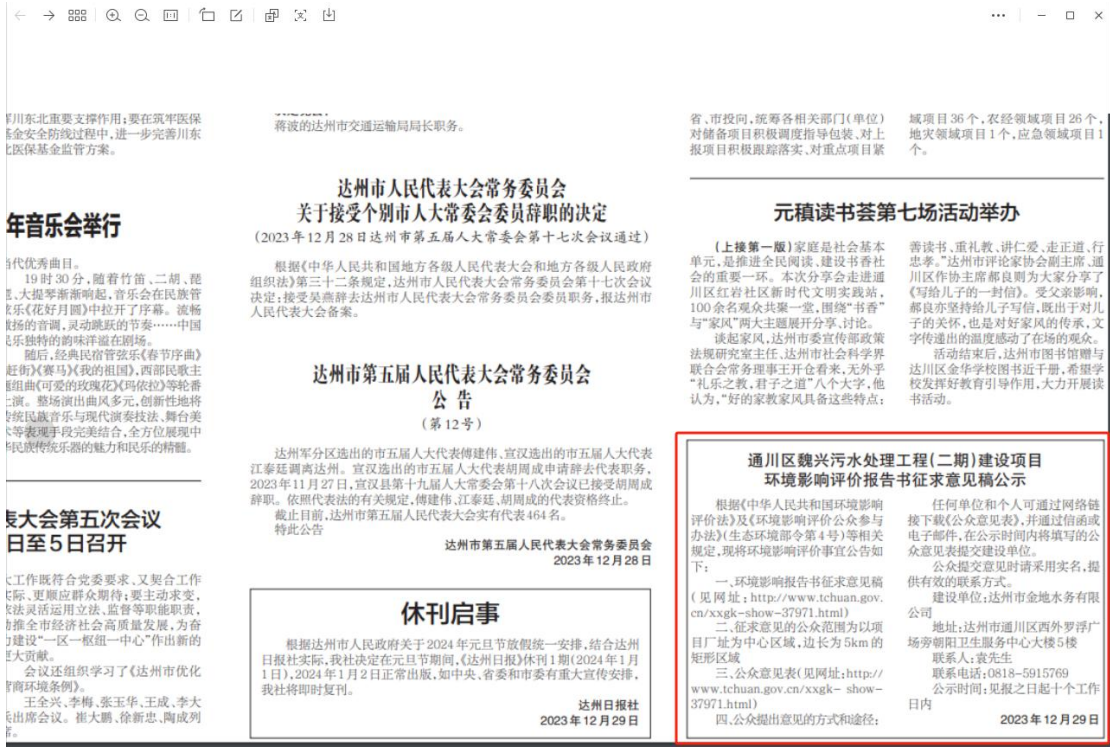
…

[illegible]川东北重要支撑作用；要在筑牢医保基金安全防线过程中，进一步完善川东北医保基金监管方案。

将波的达州市交通运输局局长职务。

年音乐会举行

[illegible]代优秀曲目。
19时30分，随着竹笛、二胡、琵琶、大提琴渐渐响起，音乐会在民族管弦乐《花好月圆》中拉开了序幕。流畅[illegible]场的音调，灵动跳跃的节奏……中国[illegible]乐独特的韵味洋溢在剧场。
随后，经典民族管弦乐《春节序曲》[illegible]赶街》《赛马》《我的祖国》，西部民歌主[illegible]组曲《可爱的玫瑰花》《玛依拉》等轮番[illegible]演。整场演出曲风多元，创新性地将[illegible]统民族音乐与现代演奏技法、舞台美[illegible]等表现手段完美结合，全方位展现中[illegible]民族传统乐器的魅力和民乐的精髓。

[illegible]表大会第五次会议
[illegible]日至5日召开

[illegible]工作既符合党委要求、又契合工作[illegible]际、更顺应群众期待；要主动求变，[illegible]法灵活运用立法、监督等职能职责，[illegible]推全市经济社会高质量发展，为奋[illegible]建设"一区一枢纽一中心"作出新的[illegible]大贡献。
会议还组织学习了《达州市优化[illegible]商环境条例》。
王全兴、李梅、张玉华、王成、李大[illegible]出席会议。崔太鹏、徐新忠、陶成列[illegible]

达州市人民代表大会常务委员会
关于接受个别市人大常委会委员辞职的决定
（2023年12月28日达州市第五届人民代表大会常务委员会第十七次会议通过）

根据《中华人民共和国地方各级人民代表大会和地方各级人民政府组织法》第三十二条规定，达州市人民代表大会常务委员会第十七次会议决定：接受吴燕辞去达州市人民代表大会常务委员会委员职务，报达州市人民代表大会备案。

达州市第五届人民代表大会常务委员会
公 告
（第12号）

达州军分区选出的市五届人大代表傅建伟、宣汉选出的市五届人大代表江泰廷调离达州。宣汉选出的市五届人大代表胡周成申请辞去代表职务，2023年11月27日，宣汉县第十九届人大常委会第十八次会议已接受胡周成辞职。依照代表法的有关规定，傅建伟、江泰廷、胡周成的代表资格终止。
截止目前，达州市第五届人民代表大会实有代表464名。
特此公告

达州市第五届人民代表大会常务委员会
2023年12月28日

休刊启事

根据达州市人民政府关于2024年元旦节放假统一安排，结合达州日报实际，我社决定在元旦节期间，《达州日报》休刊1期（2024年1月1日），2024年1月2日正常出版，如中央、省委和市委有重大宣传安排，我社将即时复刊。

达州日报社
2023年12月29日

会、市投司，统筹各相关部门（单位）对储备项目积极调度指导包装、对上报项目积极跟踪落实、对重点项目紧

域项目36个，农经领域项目26个，地灾领域项目1个，应急领域项目1个。

元稹读书荟第七场活动举办

（上接第一版）家庭是社会基本单元，是推进全民阅读、建设书香社会的重要一环。本次分享会走进通川区红岩社区新时代文明实践站，100余名观众共聚一堂，围绕"书香"与"家风"两大主题展开分享、讨论。
谈起家风，达州市委宣传部政策法规研究室主任、达州市社会科学界联合会常务理事王开仑看来，无外乎"礼乐之教，君子之道"八个大字，他认为，"好的家教家风具备这些特点：善读书、重礼教、讲仁爱、走正道、行忠孝。"达州市评论家协会副主席、通川区作协主席郝良则为大家分享了《写给儿子的一封信》。受父亲影响，郝良亦坚持给儿子写信，既出于对儿子的关怀，也是对好家风的传承，文字传递出的温度感动了在场的观众。
活动结束后，达州市图书馆赠与达川区金华学校图书近千册，希望学校发挥好教育引导作用，大力开展读书活动。

通川区魏兴污水处理工程（二期）建设项目
环境影响评价报告书征求意见稿公示

根据《中华人民共和国环境影响评价法》及《环境影响评价公众参与办法》（生态环境部令第4号）等相关规定，现将环境影响评价事宜公告如下：
一、环境影响报告书征求意见稿（见网址：http://www.tchuan.gov.cn/xxgk-show-37971.html）
二、征求意见的公众范围为以项目厂址为中心区域，边长为5km的矩形区域
三、公众意见表（见网址：http://www.tchuan.gov.cn/xxgk- show-37971.html）
四、公众提出意见的方式和途径：
任何单位和个人可通过网络链接下载《公众意见表》，并通过信函或电子邮件，在公示时间内将填写的公众意见表提交建设单位。
公众提交意见时请采用实名，提供有效的联系方式。
建设单位：达州市金地水务有限公司
地址：达州市通川区西外罗浮广场旁朝阳卫生服务中心大楼5楼
联系人：袁先生
联系电话：0818-5915769
公示时间：见报之日起十个工作日内
2023年12月29日